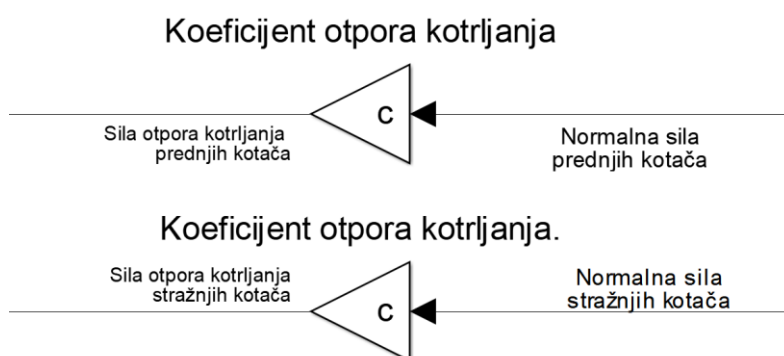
Koeficijent otpora kotrljanja

Sila otpora kotrljanja prednjih kotača

c

Normalna sila prednjih kotača

Koeficijent otpora kotrljanja.

Sila otpora kotrljanja stražnjih kotača

c

Normalna sila stražnjih kotača